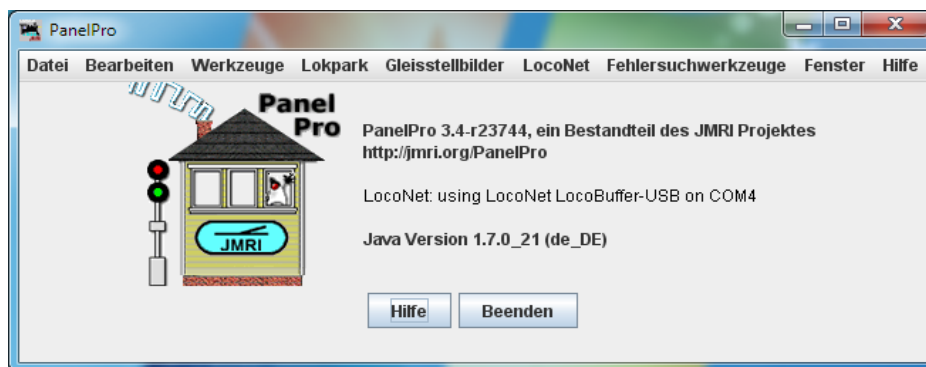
PanelPro

Datei Bearbeiten Werkzeuge Lokpark Gleisstellbilder LocoNet Fehlersuchwerkzeuge Fenster Hilfe

Panel Pro

JMRI

PanelPro 3.4-r23744, ein Bestandteil des JMRI Projektes
http://jmri.org/PanelPro

LocoNet: using LocoNet LocoBuffer-USB on COM4

Java Version 1.7.0_21 (de_DE)

Hilfe Beenden